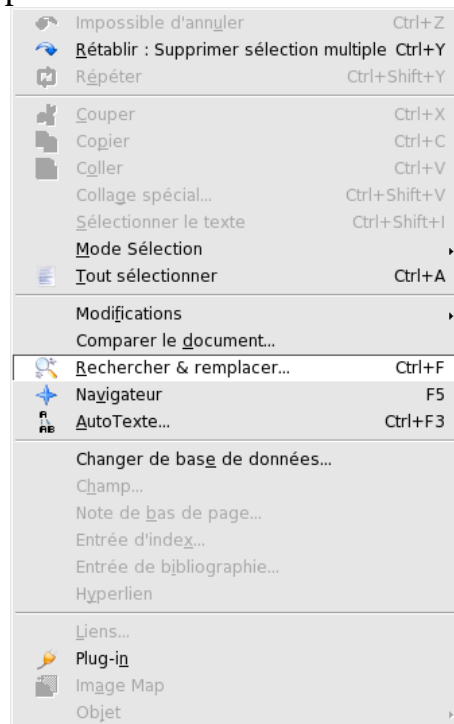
Impossible d'annuler Ctrl+Z
Rétablir : Supprimer sélection multiple Ctrl+Y
Répéter Ctrl+Shift+Y

Couper Ctrl+X
Copier Ctrl+C
Coller Ctrl+V
Collage spécial... Ctrl+Shift+V
Sélectionner le texte Ctrl+Shift+I
Mode Sélection
Tout sélectionner Ctrl+A

Modifications
Comparer le document...
Rechercher & remplacer... Ctrl+F
Navigateur F5
AutoTexte... Ctrl+F3

Changer de base de données...
Champ...
Note de bas de page...
Entrée d'index...
Entrée de bibliographie...
Hyperlien

Liens...
Plug-in
Image Map
Objet